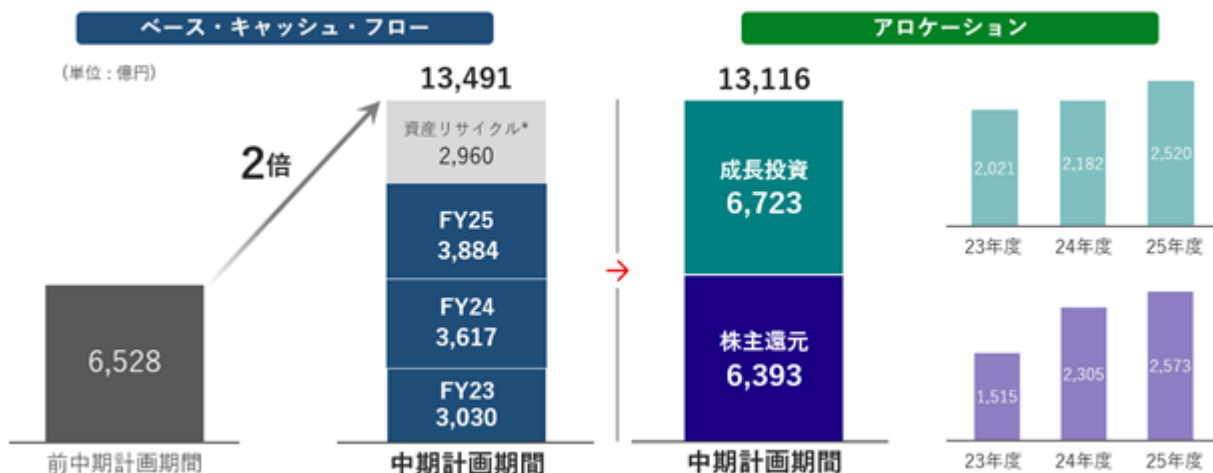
ベース・キャッシュ・フロー

アロケーション

（単位：億円）

2倍

6,528

前中期計画期間

13,491

資産リサイクル*
2,960

FY25
3,884

FY24
3,617

FY23
3,030

中期計画期間

13,116

成長投資
6,723

株主還元
6,393

中期計画期間

2,021
2,182
2,520

23年度 24年度 25年度

1,515
2,305
2,573

23年度 24年度 25年度